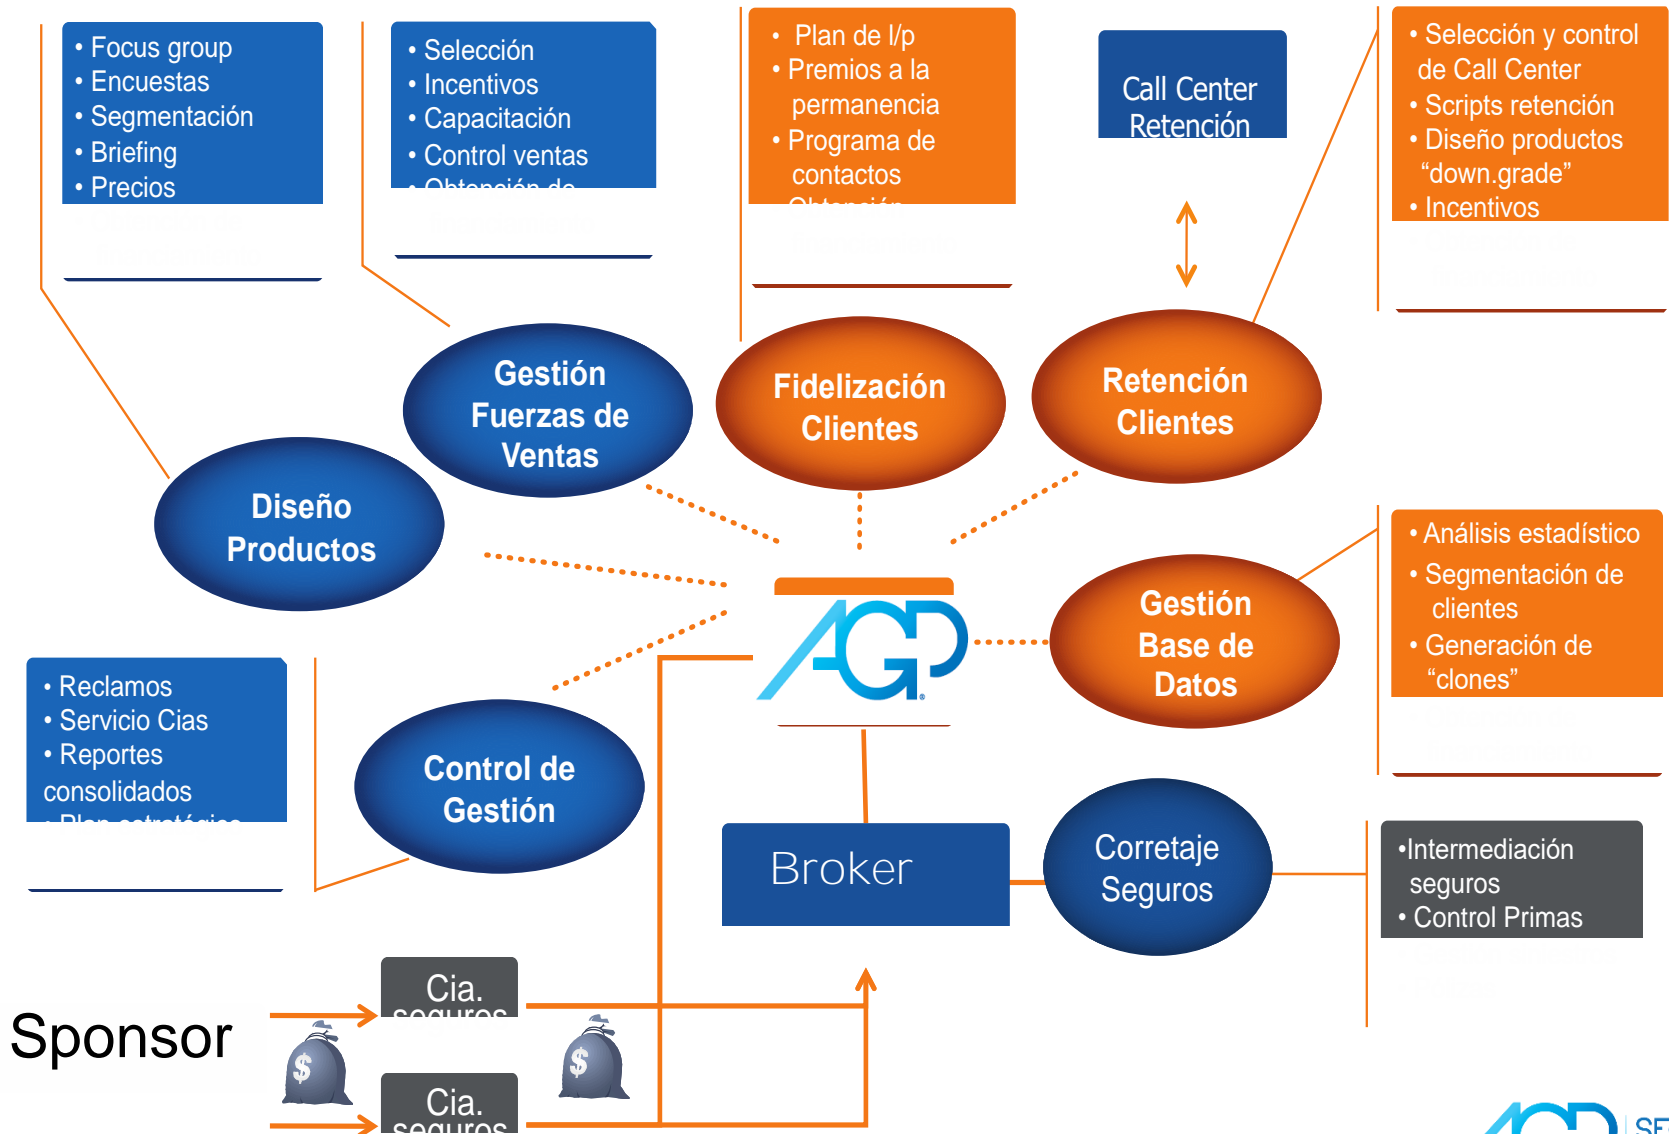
• Focus group
• Encuestas
• Segmentación
• Briefing
• Precios

• Selección
• Incentivos
• Capacitación
• Control ventas
• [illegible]

• Plan de l/p
• Premios a la permanencia
• Programa de contactos
• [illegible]

Call Center Retención

• Selección y control de Call Center
• Scripts retención
• Diseño productos "down.grade"
• Incentivos

Gestión Fuerzas de Ventas

Fidelización Clientes

Retención Clientes

Diseño Productos

AGP

Gestión Base de Datos

• Análisis estadístico
• Segmentación de clientes
• Generación de "clones"

• Reclamos
• Servicio Cias
• Reportes consolidados
• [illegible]

Control de Gestión

Broker

Corretaje Seguros

•Intermediación seguros
• Control Primas

Sponsor

Cia. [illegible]

Cia. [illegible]

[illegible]